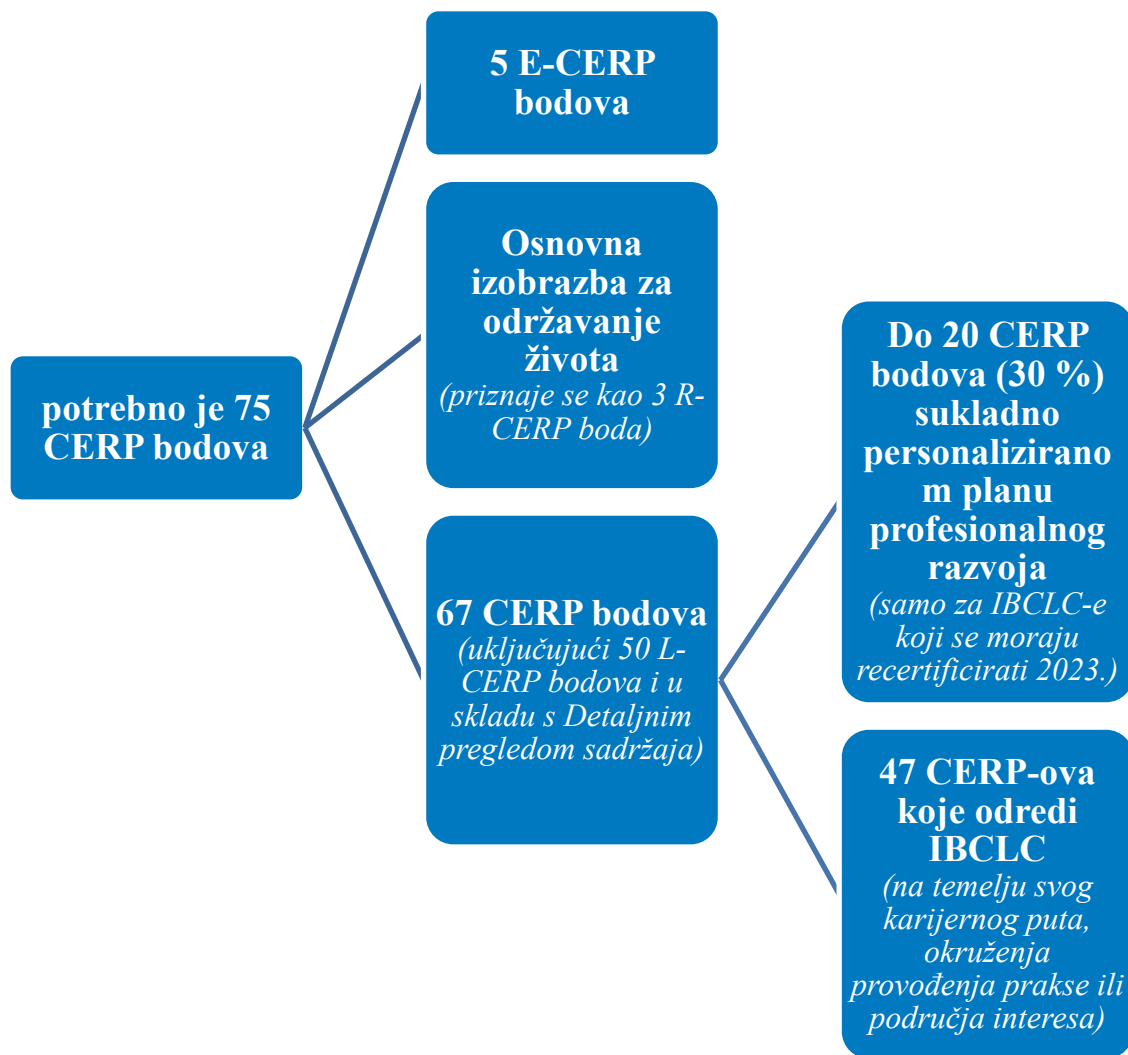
potrebno je 75 CERP bodova

5 E-CERP bodova

Osnovna izobrazba za održavanje života
(priznaje se kao 3 R-CERP boda)

67 CERP bodova
(uključujući 50 L-CERP bodova i u skladu s Detaljnim pregledom sadržaja)

Do 20 CERP bodova (30 %) sukladno personaliziranom planu profesionalnog razvoja
(samo za IBCLC-e koji se moraju recertificirati 2023.)

47 CERP-ova koje odredi IBCLC
(na temelju svog karijernog puta, okruženja provođenja prakse ili područja interesa)